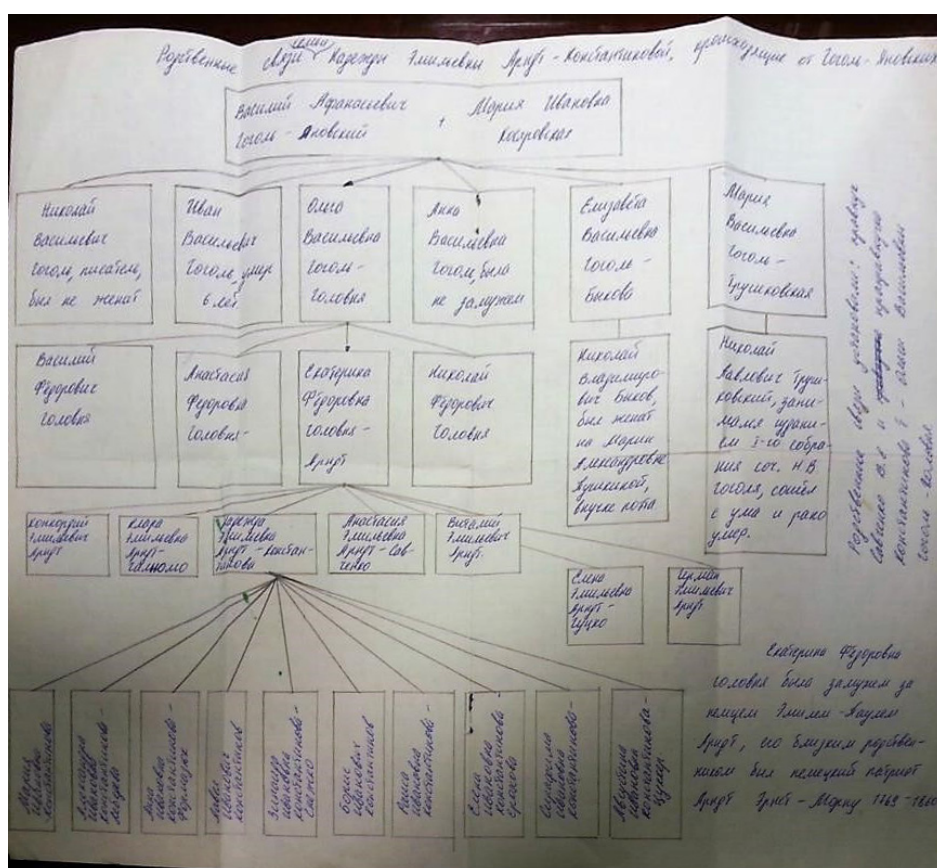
Родственные связи семьи Надежды Эмилиевны Арндт - Константиновой, происходящие от Гоголь - Яновских

Василий Афанасьевич Гоголь - Яновский + Мария Ивановна Косяровская

Николай Васильевич Гоголь, писатель, был не женат

Иван Васильевич Гоголь, умер 6 лет.

Ольга Васильевна Гоголь - Головня

Анна Васильевна Гоголь, была не замужем

Елизавета Васильевна Гоголь - Быкова

Мария Васильевна Гоголь - Трушковская

Василий Федорович Головня

Анастасия Федоровна Головня

Екатерина Федоровна Головня - Арндт

Николай Федорович Головня

Николай Владимирович Быков, был женат на Марии Александровне Языковой, внучке поэта

Николай Павлович Трушковский, занимался изданием 1-го собрания соч. Н.В. Гоголя, сошёл с ума и рано умер.

Родственные связи установлены: прямые Савченко В. и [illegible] Константиновой Г. - Ольга Васильевна Гоголь - Головня

Констанций Эмилиевич Арндт

Клара Эмилиевна Арндт - Чапомо

Надежда Эмилиевна Арндт - Константинова

Анастасия Эмилиевна Арндт - Савченко

Владимир Эмилиевич Арндт

Елена Эмилиевна Арндт - Чуйко

Герман Эмилиевич Арндт

Мария Ивановна Константинова

Александра Ивановна Константинова - Лозовая

Анна Ивановна Константинова - Федорчук

Иван Иванович Константинов

Зинаида Ивановна Константинова - Савченко

Борис Иванович Константинов

Раиса Ивановна Константинова

Елена Ивановна Константинова - Орлова

Аполлинария Ивановна Константинова

Людмила Ивановна Константинова - Кузьма

Екатерина Федоровна Головня была замужем за немцем Эмилием - Паулем Арндт, его близким родственником был немецкий патриот Арндт Эрнст - Мориц 1769 - 1860